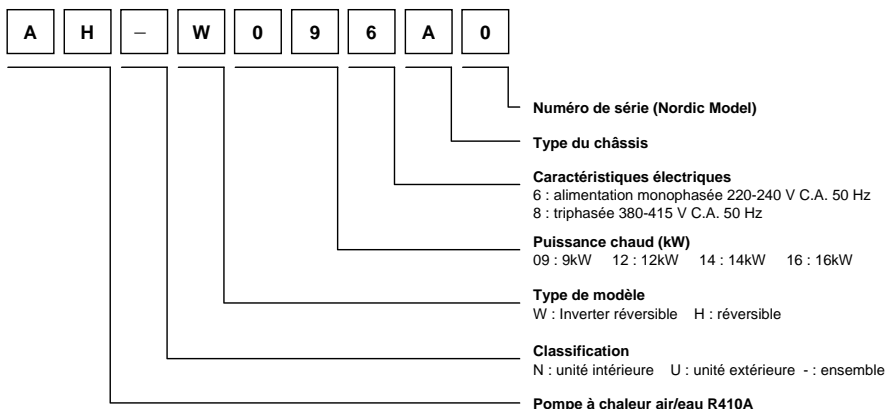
A H – W 0 9 6 A 0

Numéro de série (Nordic Model)

Type du châssis

Caractéristiques électriques
6 : alimentation monophasée 220-240 V C.A. 50 Hz
8 : triphasée 380-415 V C.A. 50 Hz

Puissance chaud (kW)
09 : 9kW 12 : 12kW 14 : 14kW 16 : 16kW

Type de modèle
W : Inverter réversible H : réversible

Classification
N : unité intérieure U : unité extérieure - : ensemble

Pompe à chaleur air/eau R410A